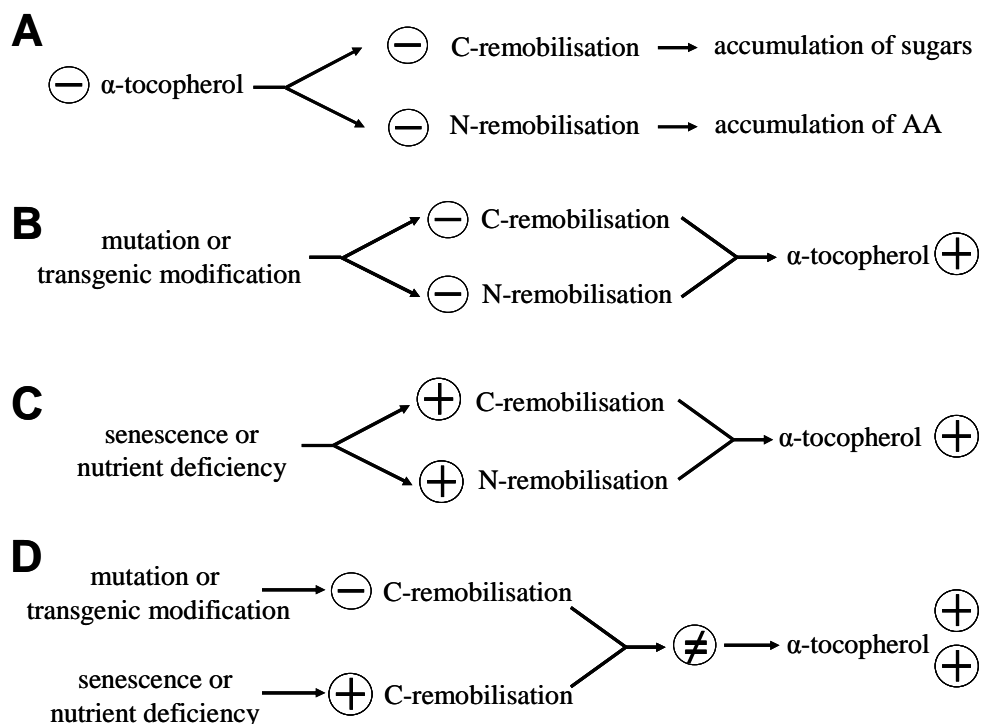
A

$\ominus$ α-tocopherol → $\ominus$ C-remobilisation → accumulation of sugars

$\ominus$ N-remobilisation → accumulation of AA

B

mutation or transgenic modification → $\ominus$ C-remobilisation

$\ominus$ N-remobilisation → α-tocopherol $\oplus$

C

senescence or nutrient deficiency → $\oplus$ C-remobilisation

$\oplus$ N-remobilisation → α-tocopherol $\oplus$

D

mutation or transgenic modification → $\ominus$ C-remobilisation

senescence or nutrient deficiency → $\oplus$ C-remobilisation

→ $\neq$ → α-tocopherol $\oplus$ $\oplus$